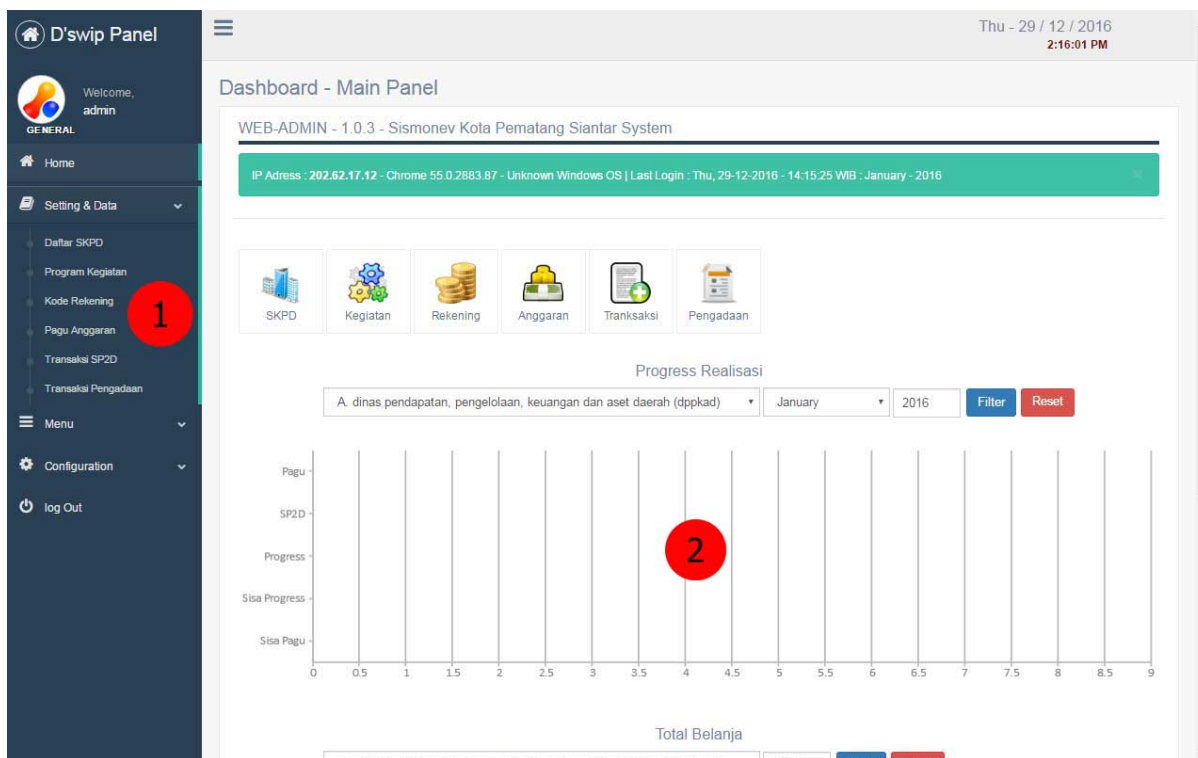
D'swip Panel

Thu - 29 / 12 / 2016
2:16:01 PM

Welcome,
admin
GENERAL

Home
Setting & Data
Daftar SKPD
Program Kegiatan
Kode Rekening
Pagu Anggaran
Transaksi SP2D
Transaksi Pengadaan
Menu
Configuration
log Out

1

Dashboard - Main Panel

WEB-ADMIN - 1.0.3 - Sismonev Kota Pematang Siantar System

IP Adress : 202.62.17.12 - Chrome 55.0.2883.87 - Unknown Windows OS | Last Login : Thu, 29-12-2016 - 14:15:25 WIB : January - 2016

SKPD
Kegiatan
Rekening
Anggaran
Tranksaksi
Pengadaan

Progress Realisasi

A. dinas pendapatan, pengelolaan, keuangan dan aset daerah (dppkad)
January
2016
Filter
Reset

Pagu
SP2D
Progress
Sisa Progress
Sisa Pagu

0 0.5 1 1.5 2 2.5 3 3.5 4 4.5 5 5.5 6 6.5 7 7.5 8 8.5 9

2

Total Belanja